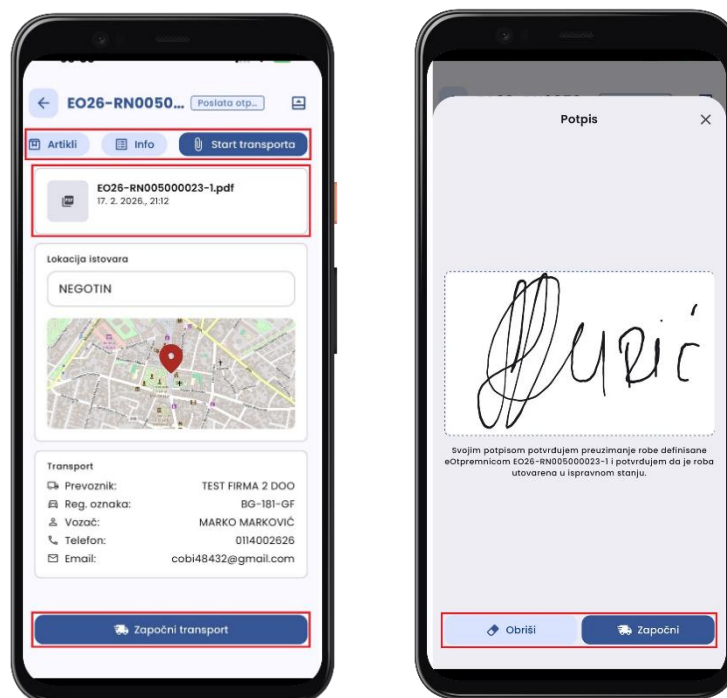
EO26-RN0050... Poslata otp...

Artikli
Info
Start transporta

EO26-RN005000023-1.pdf
17. 2. 2026., 21:12

Lokacija istovara
NEGOTIN

Transport
Prevoznik: TEST FIRMA 2 DOO
Reg. oznaka: BG-181-GF
Vozač: MARKO MARKOVIĆ
Telefon: 0114002626
Email: cobi48432@gmail.com

Započni transport

Potpis

Đurić

Svojim potpisom potvrđujem preuzimanje robe definisane eOtpremnicom EO26-RN005000023-1 i potvrđujem da je roba utovarena u ispravnom stanju.

Obriši
Započni